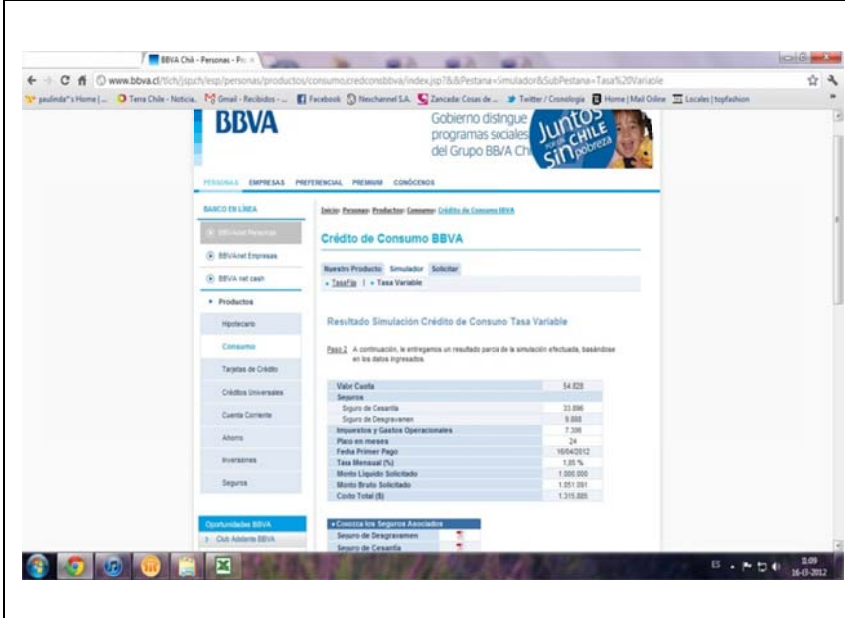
BBVA Chil - Personas - Pr ×

www.bbva.cl/tlch/jsp/ch/esp/personas/productos/consumo/credconsbbva/index.jsp?&&Pestana=Simulador&SubPestana=Tasa%20Variable

paulinda's Home | ... Terra Chile - Noticia... Gmail - Recibidos - ... Facebook Nexchannel S.A. Zancada: Cosas de ... Twitter / Cronologia Home | Mail Online Locales | topfashion

BBVA

Gobierno distingue programas sociales del Grupo BBVA Chi

JUNTOS POR UN CHILE SIN pobreza

PERSONAS EMPRESAS PREFERENCIAL PREMIUM CONÓCENOS

BANCO EN LÍNEA

BBVAnet Personas

BBVAnet Empresas

BBVA net cash

Productos

Hipotecario

Consumo

Tarjetas de Crédito

Créditos Universales

Cuenta Corriente

Ahorro

Inversiones

Seguros

Oportunidades BBVA

Club Adelante BBVA

Inicio: Personas: Productos: Consumo: Crédito de Consumo BBVA

Crédito de Consumo BBVA

Nuestro Producto Simulador Solicitar

Tasa Fija | Tasa Variable

Resultado Simulación Crédito de Consuno Tasa Variable

Paso 2 A continuación, le entregamos un resultado parcial de la simulación efectuada, basándose en los datos ingresados.

| | |
|---|---|
| Valor Cuota | 54.828 |
| Seguros | |
| Seguro de Cesantía | 33.896 |
| Seguro de Desgravamen | 9.888 |
| Impuestos y Gastos Operacionales | 7.398 |
| Plazo en meses | 24 |
| Fecha Primer Pago | 16/04/2012 |
| Tasa Mensual (%) | 1,85 % |
| Monto Liquido Solicitado | 1.000.000 |
| Monto Bruto Solicitado | 1.051.091 |
| Costo Total ($) | 1.315.885 |

Conozca los Seguros Asociados

Seguro de Desgravamen

Seguro de Cesantía

ES 8:09 16-03-2012